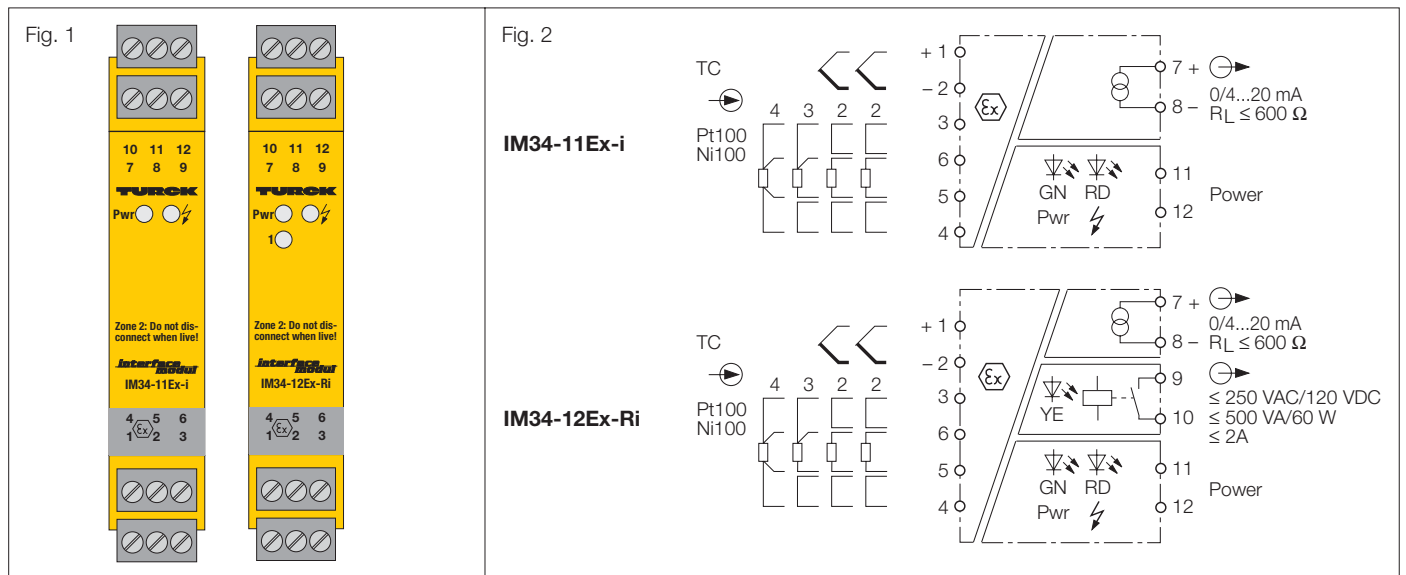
Fig. 1

10 11 12
7 8 9
TURCK
Pwr

Zone 2: Do not disconnect when live!
interface modul
IM34-11Ex-i
4 5 6
1 $\langle Ex \rangle$ 2 3

10 11 12
7 8 9
TURCK
Pwr
1

Zone 2: Do not disconnect when live!
interface modul
IM34-12Ex-Ri
4 5 6
1 $\langle Ex \rangle$ 2 3

Fig. 2

IM34-11Ex-i

TC
Pt100
Ni100
4 3 2 2
+ 1
– 2
3
6
5
4
$\langle Ex \rangle$
GN RD
Pwr
7 +
8 –
11
12
0/4...20 mA
$R_L \leq 600\ \Omega$
Power

IM34-12Ex-Ri

TC
Pt100
Ni100
4 3 2 2
+ 1
– 2
3
6
5
4
$\langle Ex \rangle$
YE
GN RD
Pwr
7 +
8 –
9
10
11
12
0/4...20 mA
$R_L \leq 600\ \Omega$
≤ 250 VAC/120 VDC
≤ 500 VA/60 W
≤ 2A
Power